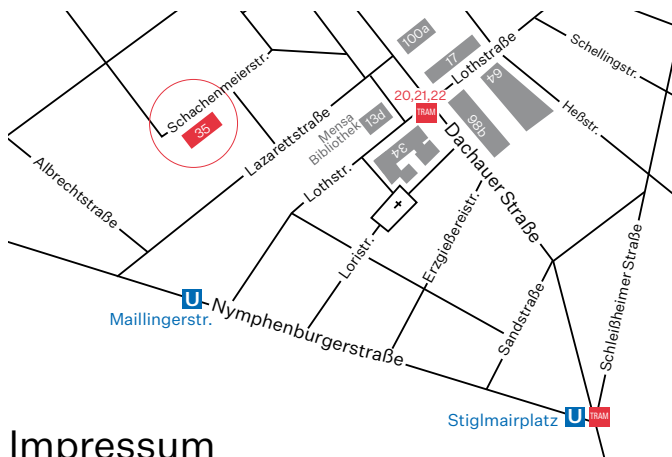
Schachenmeierstr.
35
Lazarettstraße
Albrechtstraße
Mensa
Bibliothek
13d
100a
17
Lothstraße
20,21,22
TRAM
64
Schellingstr.
Heßstr.
98b
34
Dachauer Straße
Lothstr.
Loristr.
Erzgießereistr.
Sandstraße
Schleißheimer Straße
U
Maillingerstr.
Nymphenburgerstraße
Stiglmairplatz
U
TRAM
Impressum